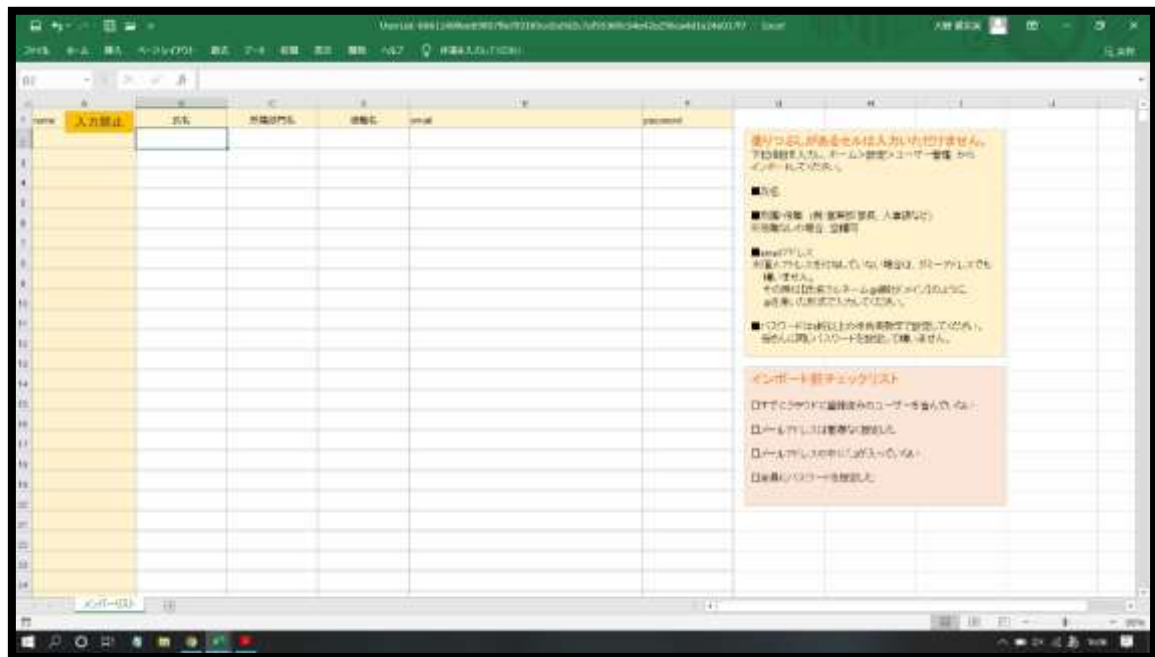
ファイル ホーム 挿入 ページレイアウト 数式 データ 校閲 表示 開発 ヘルプ 作業を入力してください

name 入力禁止 氏名 所属部門名 役職名 email password

塗りつぶしがあるセルは入力いただけません。
下記項目を入力し、ホーム>設定>ユーザー一覧 からインポートしてください。

■氏名

■所属・役職（例 営業部 部長、人事課など）
※所属なしの場合 空欄可

■emailアドレス
所属メアドレスを付与していない場合は、ダミーアドレスでも構いません。
その際は[氏名フルネーム@○○]がメインのように、@を用いた形式で入力してください。

■パスワードは8桁以上の半角英数字で設定してください。
皆さんに同じパスワードを設定して構いません。

インポート前チェックリスト

□すでにクラウドに登録済みのユーザーを含んでいない

□メールアドレスは重複なく設定した

□メールアドレスの中に[ ]が入っていない

□全員にパスワードを設定した

メンバーリスト